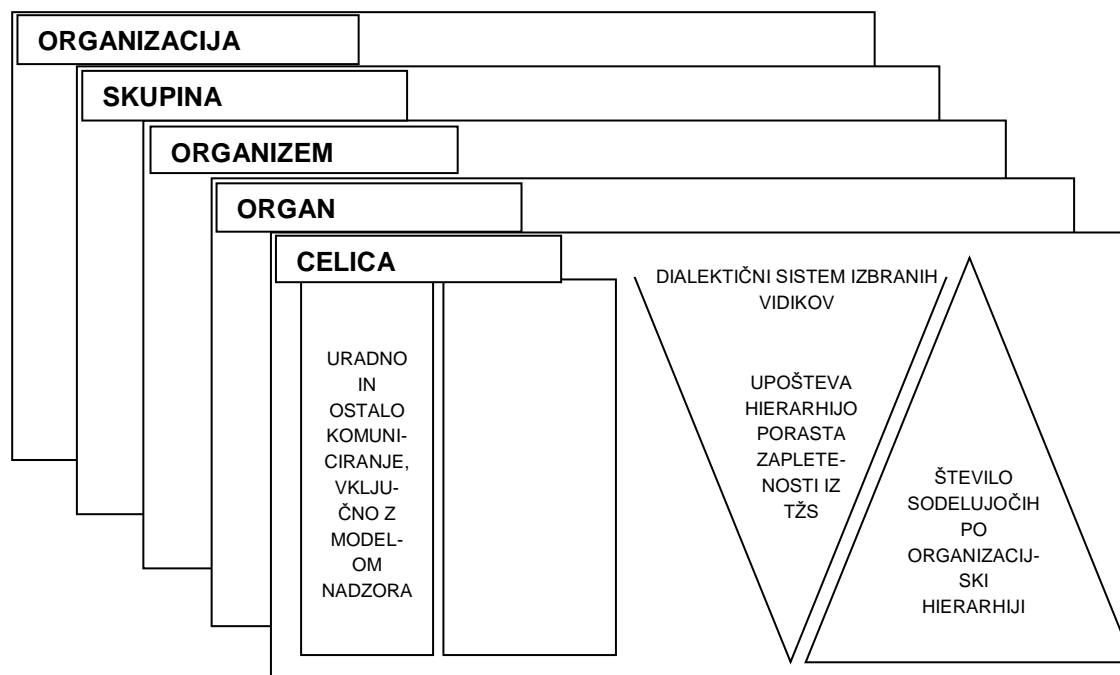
ORGANIZACIJA

SKUPINA

ORGANIZEM

ORGAN

CELICA

URADNO IN OSTALO KOMUNICIRANJE, VKLJUČNO Z MODELOM NADZORA

DIALEKTIČNI SISTEM IZBRANIH VIDIKOV

UPOŠTEVA HIERARHIJO PORASTA ZAPLETENOSTI IZ TŽS

ŠTEVILO SODELUJOČIH PO ORGANIZACIJSKI HIERARHIJI